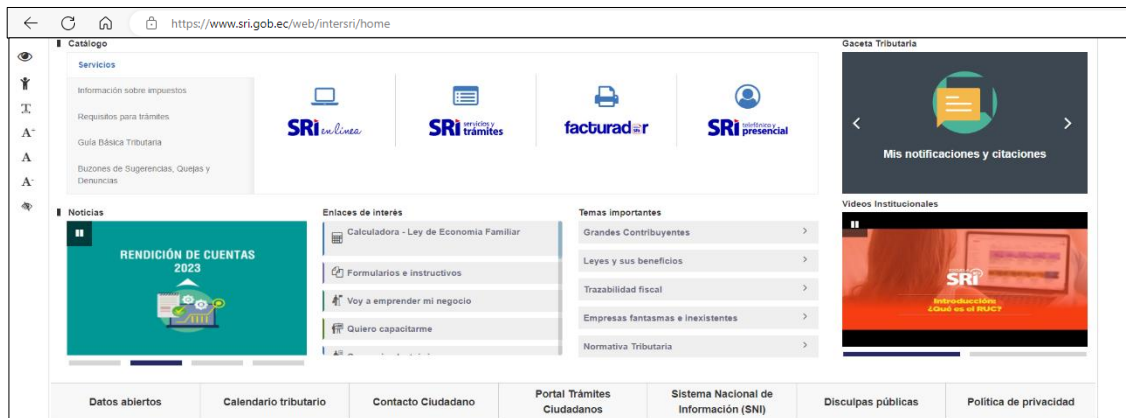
https://www.sri.gob.ec/web/intersri/home

Catálogo

Servicios

Información sobre impuestos

Requisitos para trámites

Guía Básica Tributaria

Buzones de Sugerencias, Quejas y Denuncias

SRI en línea

SRI servicios y trámites

facturador SRI

SRI telefónico y presencial

Gaceta Tributaria

Mis notificaciones y citaciones

Noticias

RENDICIÓN DE CUENTAS 2023

Enlaces de interés

Calculadora - Ley de Economía Familiar

Formularios e instructivos

Voy a emprender mi negocio

Quiero capacitarme

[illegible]

Temas importantes

Grandes Contribuyentes

Leyes y sus beneficios

Trazabilidad fiscal

Empresas fantasmas e inexistentes

Normativa Tributaria

Videos Institucionales

SRI

Introducción ¿Qué es el RUC?

Datos abiertos

Calendario tributario

Contacto Ciudadano

Portal Trámites Ciudadanos

Sistema Nacional de Información (SNI)

Disculpas públicas

Política de privacidad